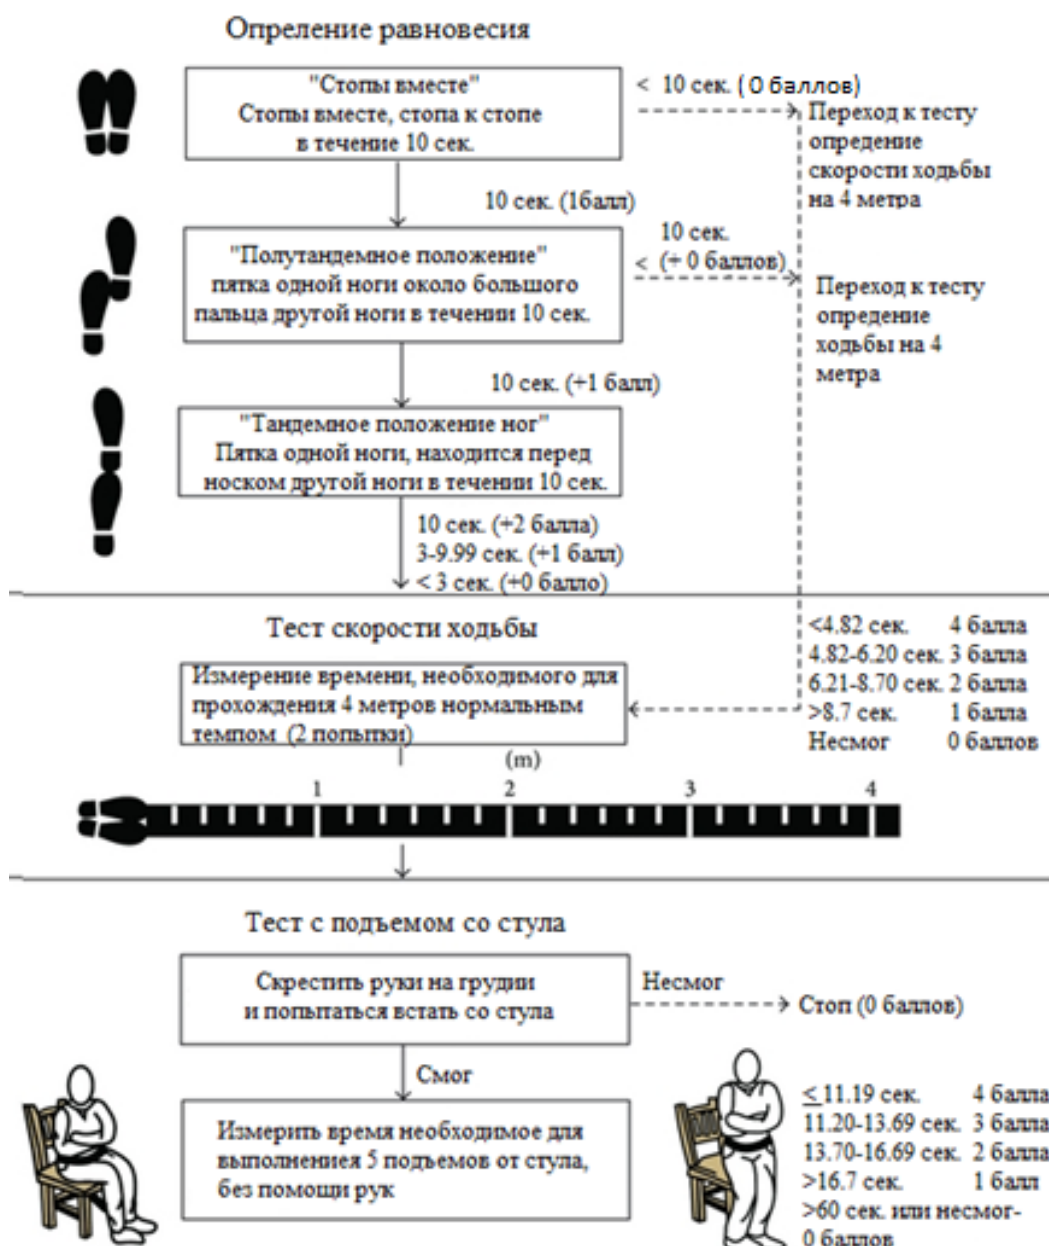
Опреление равновесия

"Стопы вместе"
Стопы вместе, стопа к стопе в течение 10 сек.

< 10 сек. ( 0 баллов)

Переход к тесту определение скорости ходьбы на 4 метра

10 сек. (1балл)

"Полутандемное положение"
пятка одной ноги около большого пальца другой ноги в течении 10 сек.

10 сек.
< (+ 0 баллов)

Переход к тесту определение ходьбы на 4 метра

10 сек. (+1 балл)

"Тандемное положение ног"
Пятка одной ноги, находится перед носком другой ноги в течении 10 сек.

10 сек. (+2 балла)
3-9.99 сек. (+1 балл)
< 3 сек. (+0 балло)

Тест скорости ходьбы

Измерение времени, необходимого для прохождения 4 метров нормальным темпом (2 попытки)

<4.82 сек. 4 балла
4.82-6.20 сек. 3 балла
6.21-8.70 сек. 2 балла
>8.7 сек. 1 балла
Несмог 0 баллов

(m)

1 2 3 4

Тест с подъемом со стула

Скрестить руки на груди и попытаться встать со стула

Несмог

Стоп (0 баллов)

Смог

Измерить время необходимое для выполнеиея 5 подъемов от стула, без помощи рук

$\leq$11.19 сек. 4 балла
11.20-13.69 сек. 3 балла
13.70-16.69 сек. 2 балла
>16.7 сек. 1 балл
>60 сек. или несмог- 0 баллов